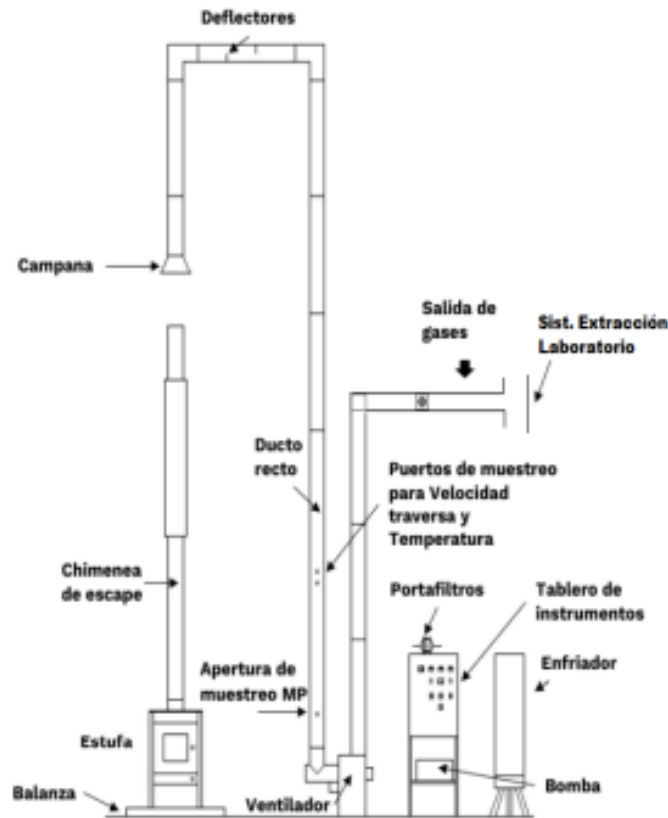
Deflectores

Campana

Salida de gases

Sist. Extracción Laboratorio

Ducto recto

Puertos de muestreo para Velocidad traversa y Temperatura

Chimenea de escape

Portafiltros

Tablero de instrumentos

Apertura de muestreo MP

Enfriador

Estufa

Bomba

Balanza

Ventilador